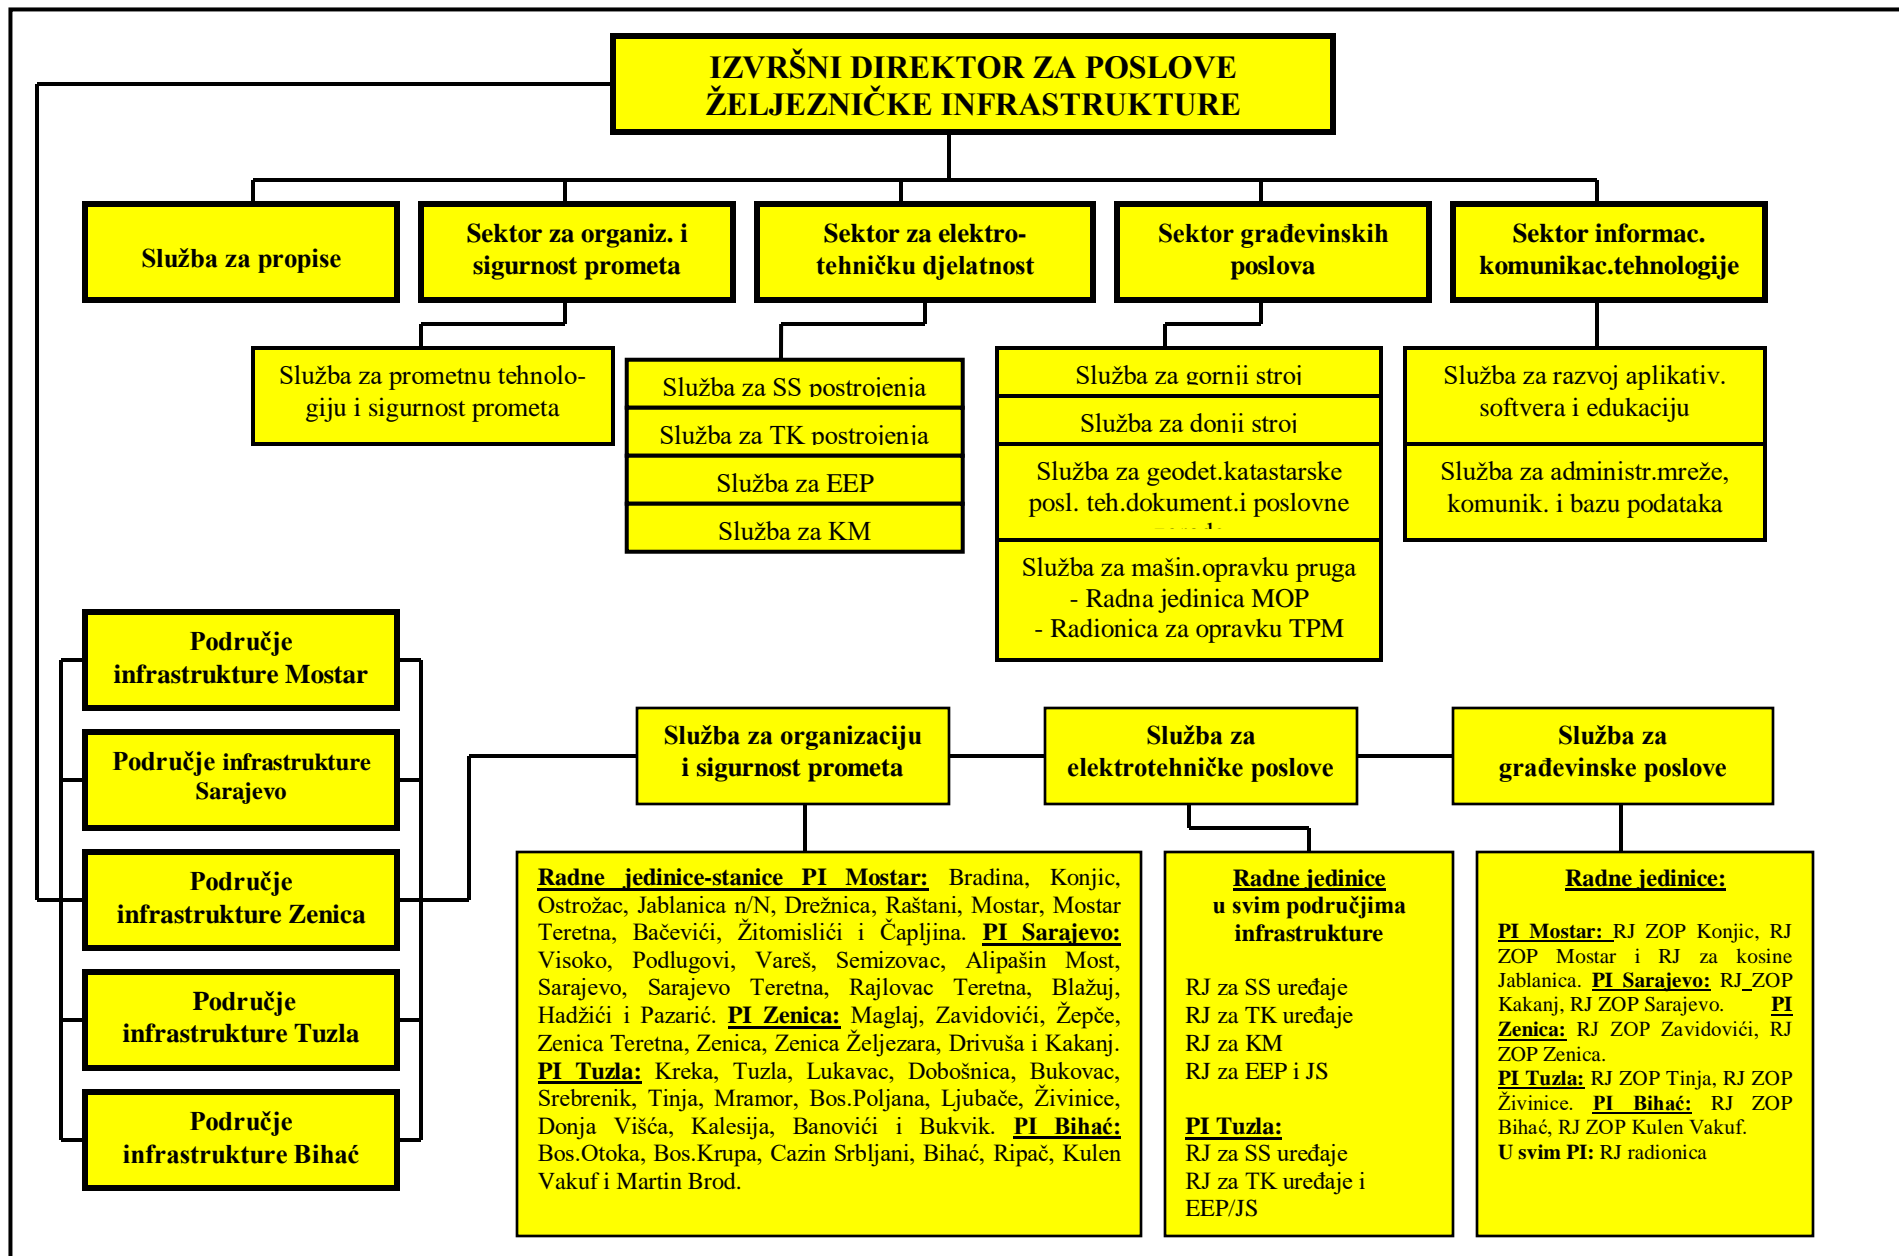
IZVRŠNI DIREKTOR ZA POSLOVE ŽELJEZNIČKE INFRASTRUKTURE

Služba za propise

Sektor za organiz. i sigurnost prometa

Sektor za elektrotehničku djelatnost

Sektor građevinskih poslova

Sektor informac. komunikac.tehnologije

Služba za prometnu tehnologiju i sigurnost prometa

Služba za SS postrojenja

Služba za TK postrojenja

Služba za EEP

Služba za KM

Služba za gornji stroj

Služba za donji stroj

Služba za geodet.katastarske posl. teh.dokument.i poslovne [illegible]

Služba za mašin.opravku pruga - Radna jedinica MOP - Radionica za opravku TPM

Služba za razvoj aplikativ. softvera i edukaciju

Služba za administr.mreže, komunik. i bazu podataka

Područje infrastrukture Mostar

Područje infrastrukture Sarajevo

Područje infrastrukture Zenica

Područje infrastrukture Tuzla

Područje infrastrukture Bihać

Služba za organizaciju i sigurnost prometa

Služba za elektrotehničke poslove

Služba za građevinske poslove

Radne jedinice-stanice PI Mostar: Bradina, Konjic, Ostrožac, Jablanica n/N, Drežnica, Raštani, Mostar, Mostar Teretna, Bačevići, Žitomislići i Čapljina. PI Sarajevo: Visoko, Podlugovi, Vareš, Semizovac, Alipašin Most, Sarajevo, Sarajevo Teretna, Rajlovac Teretna, Blažuj, Hadžići i Pazarić. PI Zenica: Maglaj, Zavidovići, Žepče, Zenica Teretna, Zenica, Zenica Željezara, Drivuša i Kakanj. PI Tuzla: Kreka, Tuzla, Lukavac, Dobošnica, Bukovac, Srebrenik, Tinja, Mramor, Bos.Poljana, Ljubače, Živinice, Donja Višća, Kalesija, Banovići i Bukvik. PI Bihać: Bos.Otoka, Bos.Krupa, Cazin Srbljani, Bihać, Ripač, Kulen Vakuf i Martin Brod.

Radne jedinice u svim područjima infrastrukture

RJ za SS uređaje
RJ za TK uređaje
RJ za KM
RJ za EEP i JS

PI Tuzla:
RJ za SS uređaje
RJ za TK uređaje i EEP/JS

Radne jedinice:

PI Mostar: RJ ZOP Konjic, RJ ZOP Mostar i RJ za kosine Jablanica. PI Sarajevo: RJ ZOP Kakanj, RJ ZOP Sarajevo. PI Zenica: RJ ZOP Zavidovići, RJ ZOP Zenica.
PI Tuzla: RJ ZOP Tinja, RJ ZOP Živinice. PI Bihać: RJ ZOP Bihać, RJ ZOP Kulen Vakuf.
U svim PI: RJ radionica